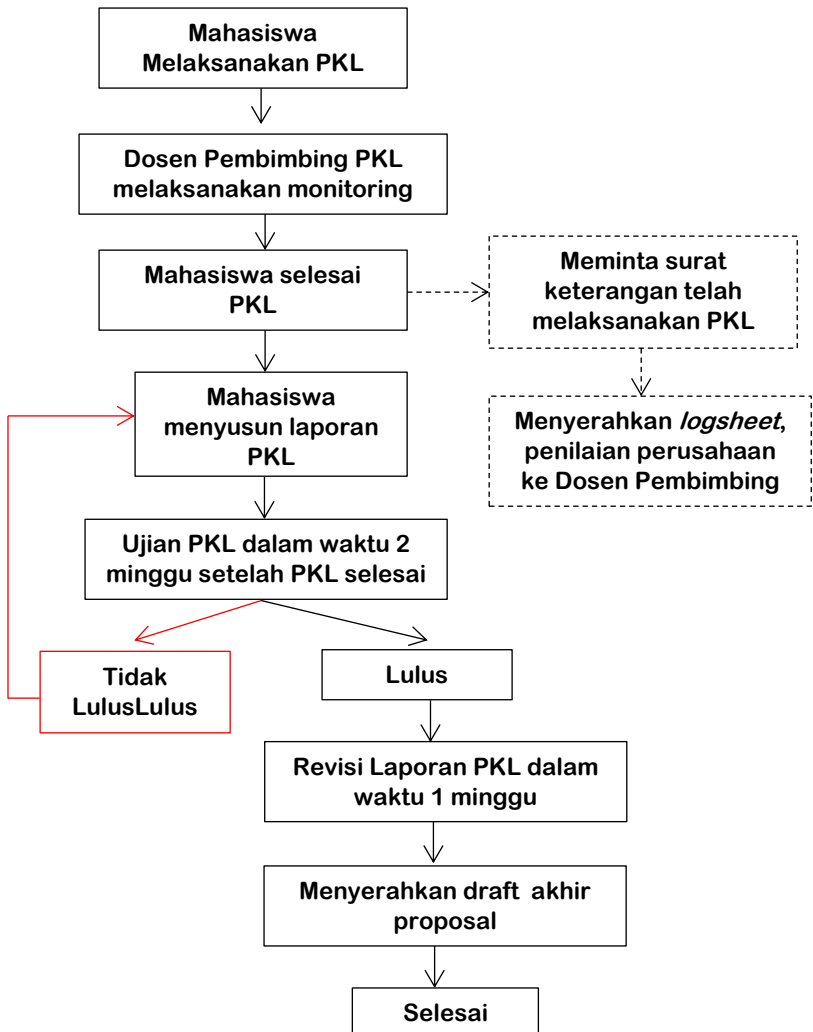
Mahasiswa Melaksanakan PKL

Dosen Pembimbing PKL melaksanakan monitoring

Mahasiswa selesai PKL

Meminta surat keterangan telah melaksanakan PKL

Menyerahkan *logsheet*, penilaian perusahaan ke Dosen Pembimbing

Mahasiswa menyusun laporan PKL

Ujian PKL dalam waktu 2 minggu setelah PKL selesai

Tidak LulusLulus

Lulus

Revisi Laporan PKL dalam waktu 1 minggu

Menyerahkan draft akhir proposal

Selesai